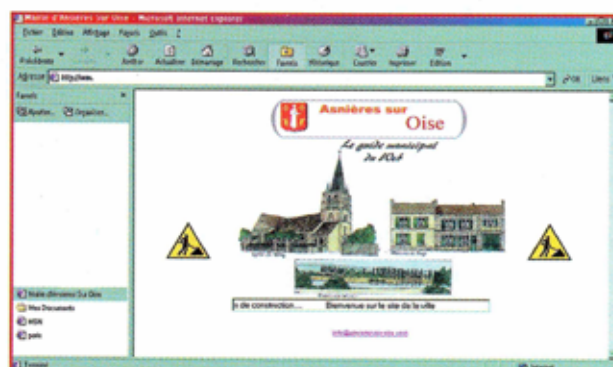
Mairie d'Asnières sur Oise - Microsoft Internet Explorer

Fichier Edition Affichage Favoris Outils ?

Précédente Arrêter Actualiser Démarrage Rechercher Favoris Historique Courrier Imprimer Edition

Adresse http://www. OK Liens

Favoris ×

Ajouter... Organiser...

Asnières sur Oise

Le guide municipal du Web

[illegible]

n de construction... Bienvenue sur le site de la ville

info@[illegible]

Mairie d'Asnières Sur Oise

Mes Documents

MSN

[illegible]

Terminé